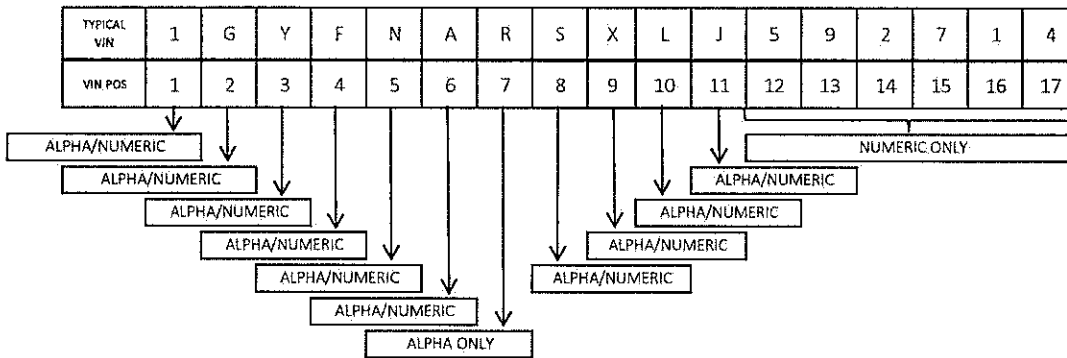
| TYPICAL VIN | 1 | G | Y | F | N | A | R | S | X | L | J | 5 | 9 | 2 | 7 | 1 | 4 |
|---|---|---|---|---|---|---|---|---|---|---|---|---|---|---|---|---|---|
| VIN POS | 1 | 2 | 3 | 4 | 5 | 6 | 7 | 8 | 9 | 10 | 11 | 12 | 13 | 14 | 15 | 16 | 17 |

ALPHA/NUMERIC

ALPHA/NUMERIC

ALPHA/NUMERIC

ALPHA/NUMERIC

ALPHA/NUMERIC

ALPHA/NUMERIC

ALPHA ONLY

ALPHA/NUMERIC

ALPHA/NUMERIC

ALPHA/NUMERIC

ALPHA/NUMERIC

NUMERIC ONLY